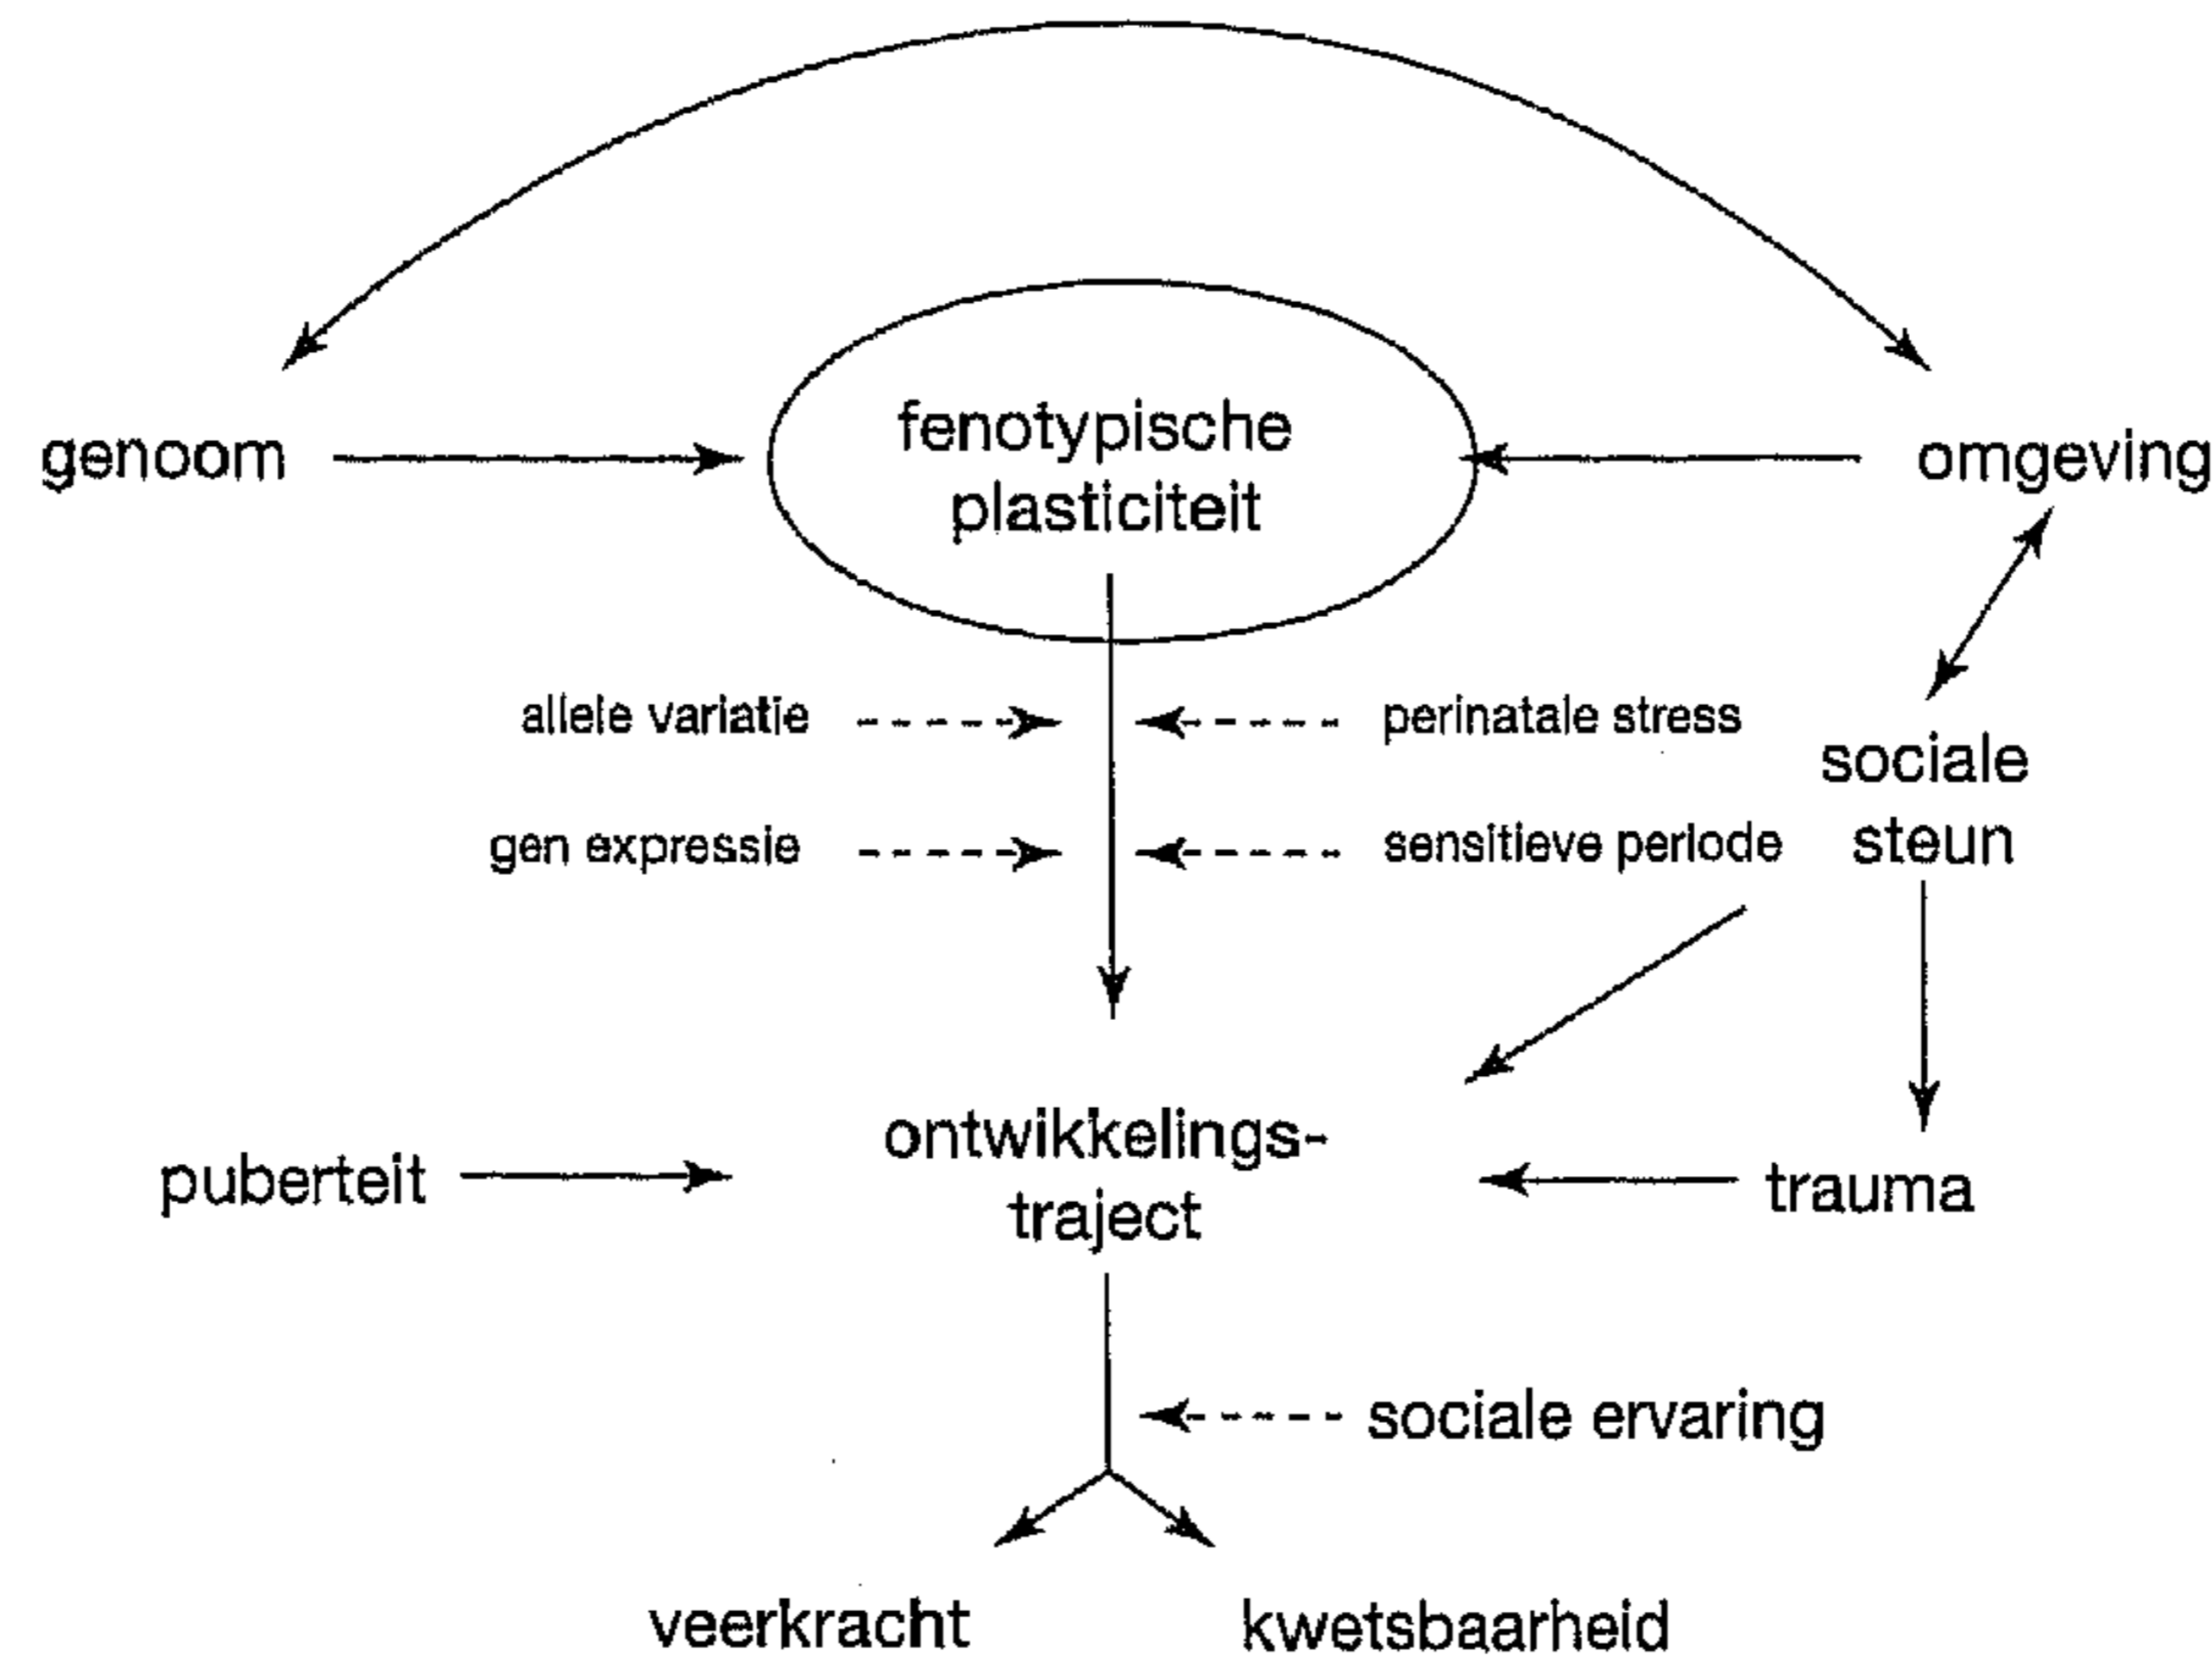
genoom

fenotypische plasticiteit

omgeving

allele variatie

perinatale stress

sociale steun

gen expressie

sensitieve periode

puberteit

ontwikkelingstraject

trauma

sociale ervaring

veerkracht

kwetsbaarheid